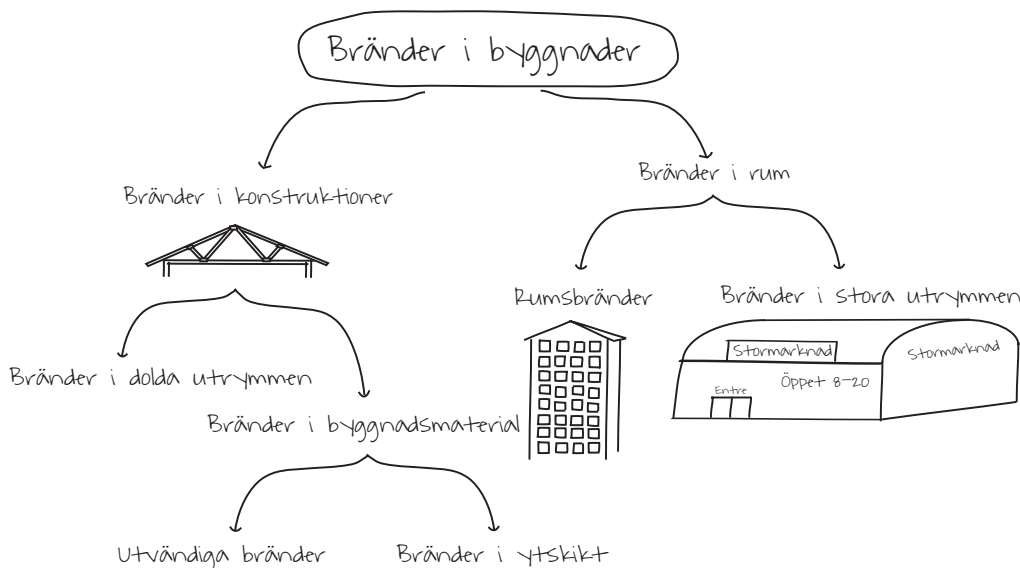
Bränder i byggnader

Bränder i konstruktioner

Bränder i rum

Rumsbränder

Bränder i stora utrymmen

Stormarknad

Stormarknad

Öppet 8-20

Entre

Bränder i dolda utrymmen

Bränder i byggnadsmaterial

Utvändiga bränder

Bränder i ytskikt